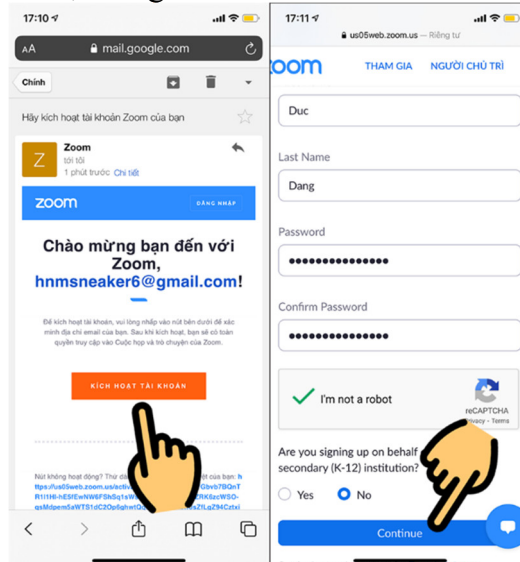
17:10
AA mail.google.com

Chính

Hãy kích hoạt tài khoản Zoom của bạn

Zoom
tới tôi
1 phút trước Chi tiết

zoom ĐĂNG NHẬP

Chào mừng bạn đến với Zoom, hnmsneaker6@gmail.com!

Để kích hoạt tài khoản, vui lòng nhấp vào nút bên dưới để xác minh địa chỉ email của bạn. Sau khi kích hoạt, bạn sẽ có toàn quyền truy cập vào Cuộc họp và trò chuyện của Zoom.

KÍCH HOẠT TÀI KHOẢN

Nút không hoạt động? Thử dá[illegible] ttps://us05web.zoom.us/acti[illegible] R1I1Hi-hESIEwNW6FShSq1sW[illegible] qsMdpem5aWTS1dC2Op6ghatG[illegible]

17:11
us05web.zoom.us — Riêng tư

zoom THAM GIA NGƯỜI CHỦ TRÌ

Duc

Last Name
Dang

Password
••••••••••••••••

Confirm Password
••••••••••••••••

I'm not a robot
reCAPTCHA
Privacy - Terms

Are you signing up on behalf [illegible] secondary (K-12) institution?

Yes No

Continue